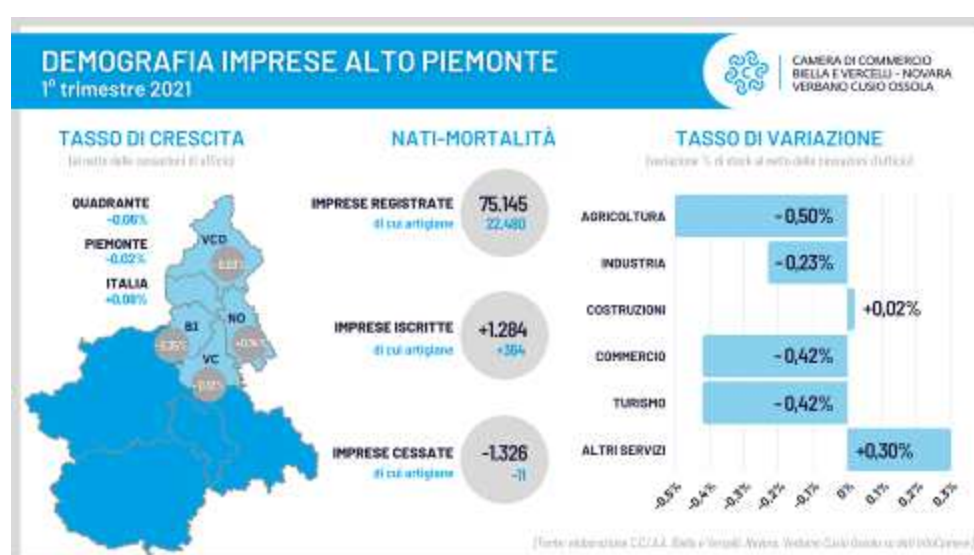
DEMOGRAFIA IMPRESE ALTO PIEMONTE
1° trimestre 2021

CAMERA DI COMMERCIO BIELLA E VERCELLI - NOVARA VERBANO CUSIO OSSOLA

TASSO DI CRESCITA
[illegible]

QUADRANTE
-0,06%

PIEMONTE
-0,02%

ITALIA
+0,08%

VCO
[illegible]

BI
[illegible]

NO
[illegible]

VC
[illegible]

NATI-MORTALITÀ

IMPRESE REGISTRATE
di cui artigiane
75.145
22.480

IMPRESE ISCRITTE
di cui artigiane
+1.284
+364

IMPRESE CESSATE
di cui artigiane
-1.326
-11

TASSO DI VARIAZIONE
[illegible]

AGRICOLTURA -0,50%
INDUSTRIA -0,23%
COSTRUZIONI +0,02%
COMMERCIO -0,42%
TURISMO -0,42%
ALTRI SERVIZI +0,30%

-0,5% -0,4% -0,3% -0,2% -0,1% 0% 0,1% 0,2% 0,3%

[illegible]